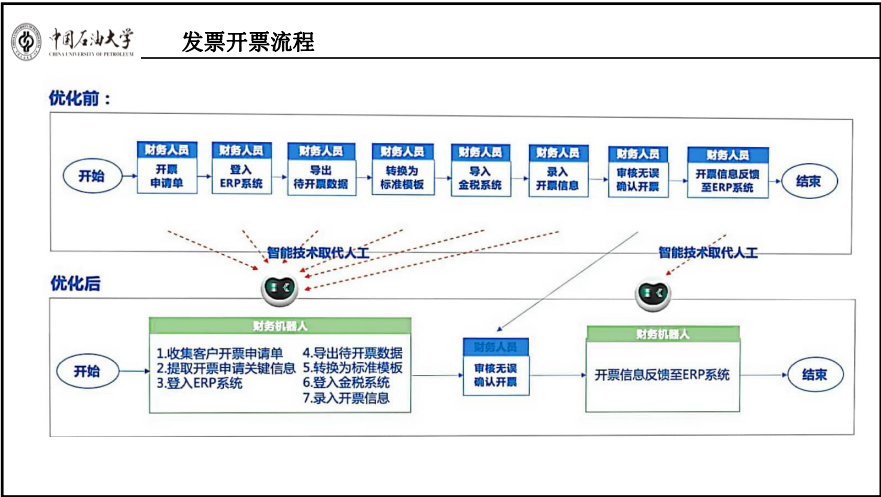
中国石油大学
CHINA UNIVERSITY OF PETROLEUM

发票开票流程

优化前：

开始

财务人员
开票申请单

财务人员
登入ERP系统

财务人员
导出待开票数据

财务人员
转换为标准模板

财务人员
导入金税系统

财务人员
录入开票信息

财务人员
审核无误确认开票

财务人员
开票信息反馈至ERP系统

结束

智能技术取代人工

智能技术取代人工

优化后

开始

财务机器人
1.收集客户开票申请单
2.提取开票申请关键信息
3.登入ERP系统
4.导出待开票数据
5.转换为标准模板
6.登入金税系统
7.录入开票信息

财务人员
审核无误确认开票

财务机器人
开票信息反馈至ERP系统

结束